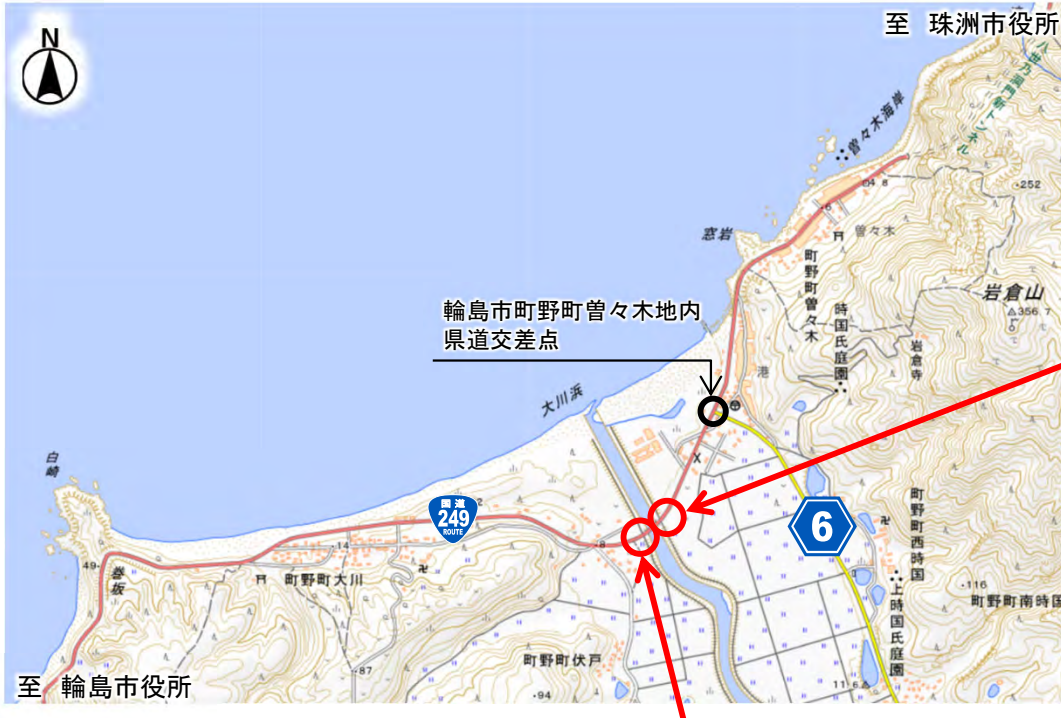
N

至 珠洲市役所

八世乃洞門新トンネル

曽々木海岸

252

84.8

曽々木

窓岩

町野町曽々木

岩倉山

356.7

時国氏庭園

岩倉寺

輪島市町野町曽々木地内
県道交差点

港

大川浜

白崎

国道
249
ROUTE

6

町野町西時国

14

49

巻坂

町野町大川

上時国氏庭園

116

町野町南時国

87

町野町伏戸

11.6

94

至 輪島市役所